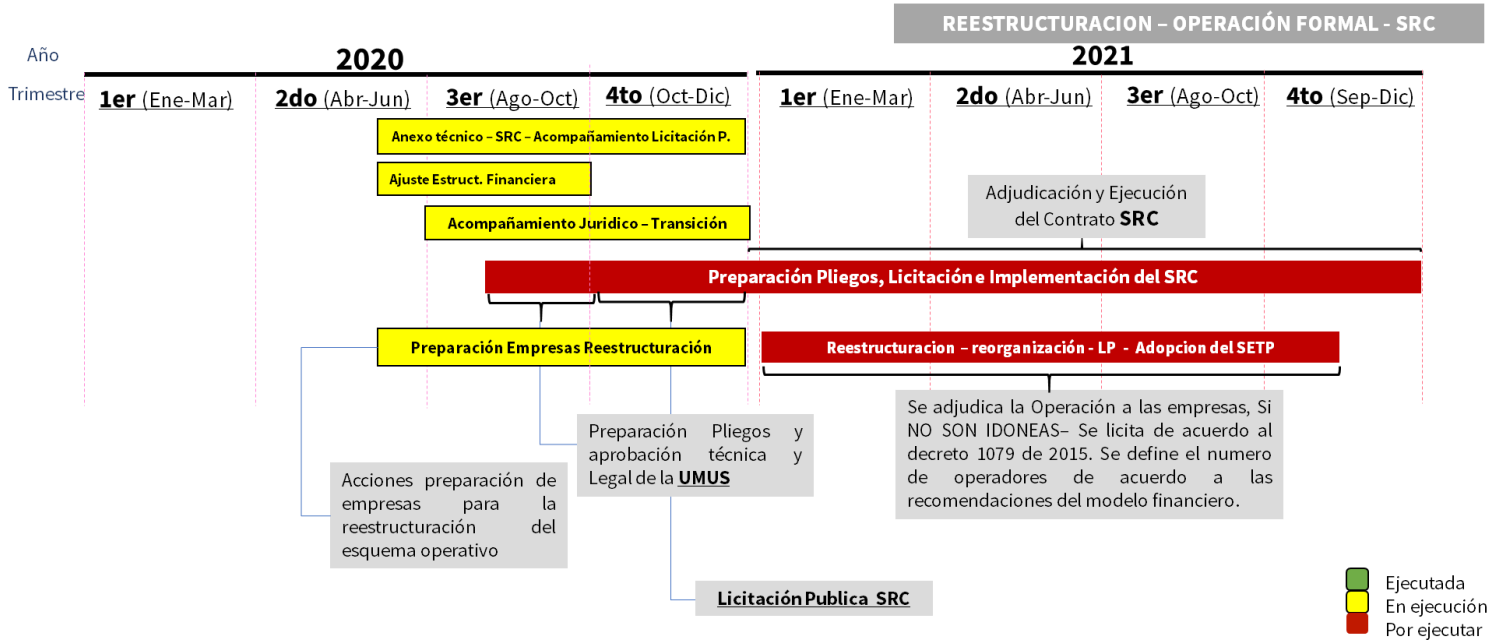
REESTRUCTURACION – OPERACIÓN FORMAL - SRC

Año

2020

2021

Trimestre

1er (Ene-Mar) 2do (Abr-Jun) 3er (Ago-Oct) 4to (Oct-Dic) 1er (Ene-Mar) 2do (Abr-Jun) 3er (Ago-Oct) 4to (Sep-Dic)

Anexo técnico – SRC – Acompañamiento Licitación P.

Ajuste Estruct. Financiera

Acompañamiento Juridico – Transición

Adjudicación y Ejecución del Contrato SRC

Preparación Pliegos, Licitación e Implementación del SRC

Preparación Empresas Reestructuración

Reestructuracion – reorganización - LP - Adopcion del SETP

Se adjudica la Operación a las empresas, Si NO SON IDONEAS– Se licita de acuerdo al decreto 1079 de 2015. Se define el numero de operadores de acuerdo a las recomendaciones del modelo financiero.

Preparación Pliegos y aprobación técnica y Legal de la UMUS

Acciones preparación de empresas para la reestructuración del esquema operativo

Licitación Publica SRC

Ejecutada
En ejecución
Por ejecutar